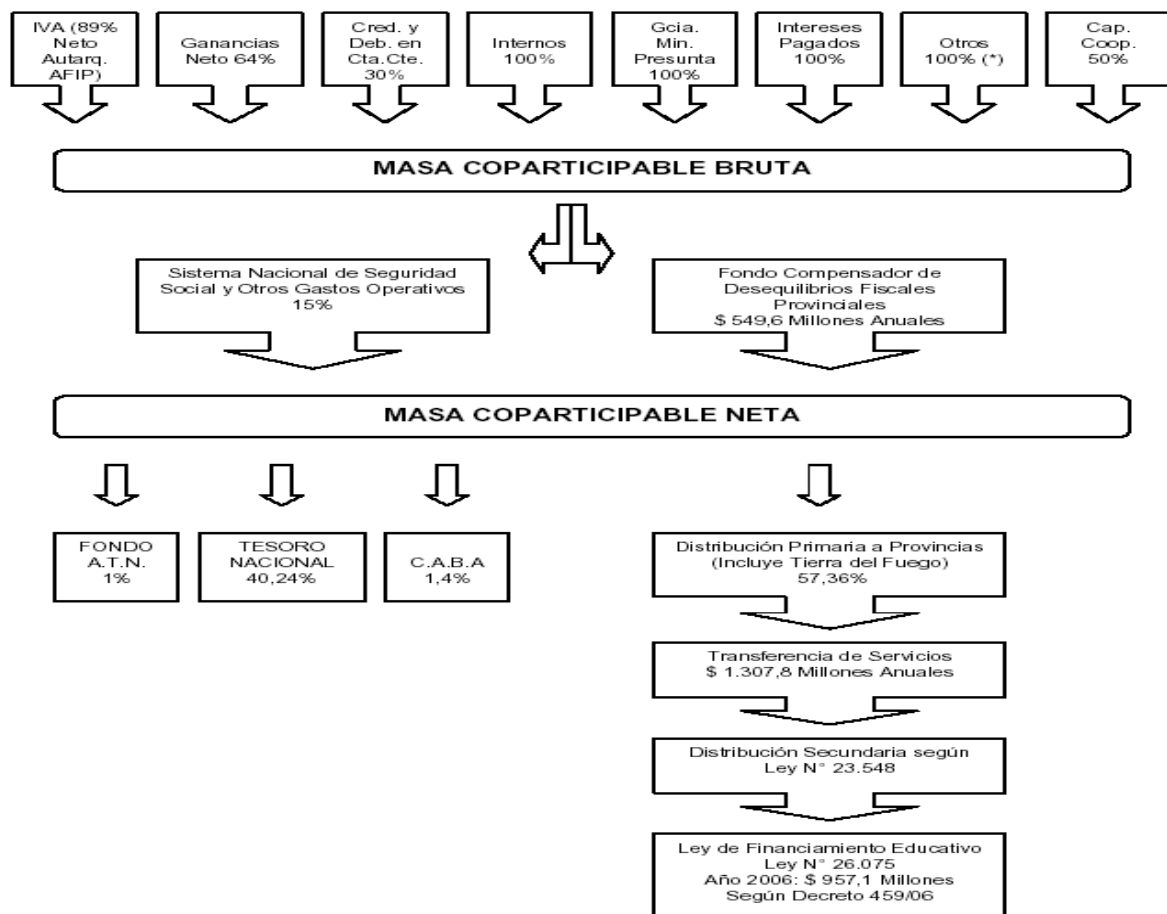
IVA (89% Neto Autarq. AFIP)

Ganancias Neto 64%

Cred. y Deb. en Cta.Cte. 30%

Internos 100%

Gcia. Min. Presunta 100%

Intereses Pagados 100%

Otros 100% (*)

Cap. Coop. 50%

MASA COPARTICIPABLE BRUTA

Sistema Nacional de Seguridad Social y Otros Gastos Operativos 15%

Fondo Compensador de Desequilibrios Fiscales Provinciales $ 549,6 Millones Anuales

MASA COPARTICIPABLE NETA

FONDO A.T.N. 1%

TESORO NACIONAL 40,24%

C.A.B.A 1,4%

Distribución Primaria a Provincias (Incluye Tierra del Fuego) 57,36%

Transferencia de Servicios $ 1.307,8 Millones Anuales

Distribución Secundaria según Ley N° 23.548

Ley de Financiamiento Educativo Ley N° 26.075 Año 2006: $ 957,1 Millones Según Decreto 459/06